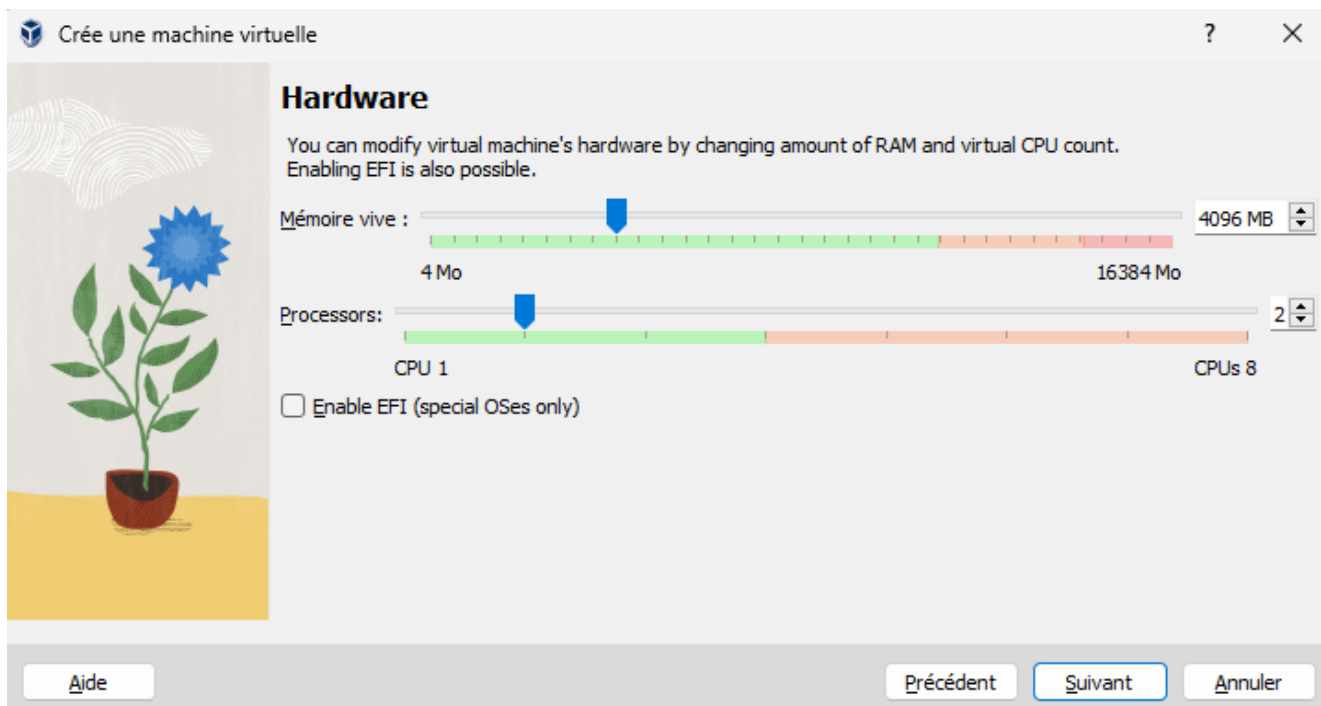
Crée une machine virtuelle

?

X

Hardware

You can modify virtual machine's hardware by changing amount of RAM and virtual CPU count. Enabling EFI is also possible.

Mémoire vive :

4096 MB

4 Mo

16384 Mo

Processors:

2

CPU 1

CPUs 8

Enable EFI (special OSes only)

Aide

Précédent

Suivant

Annuler